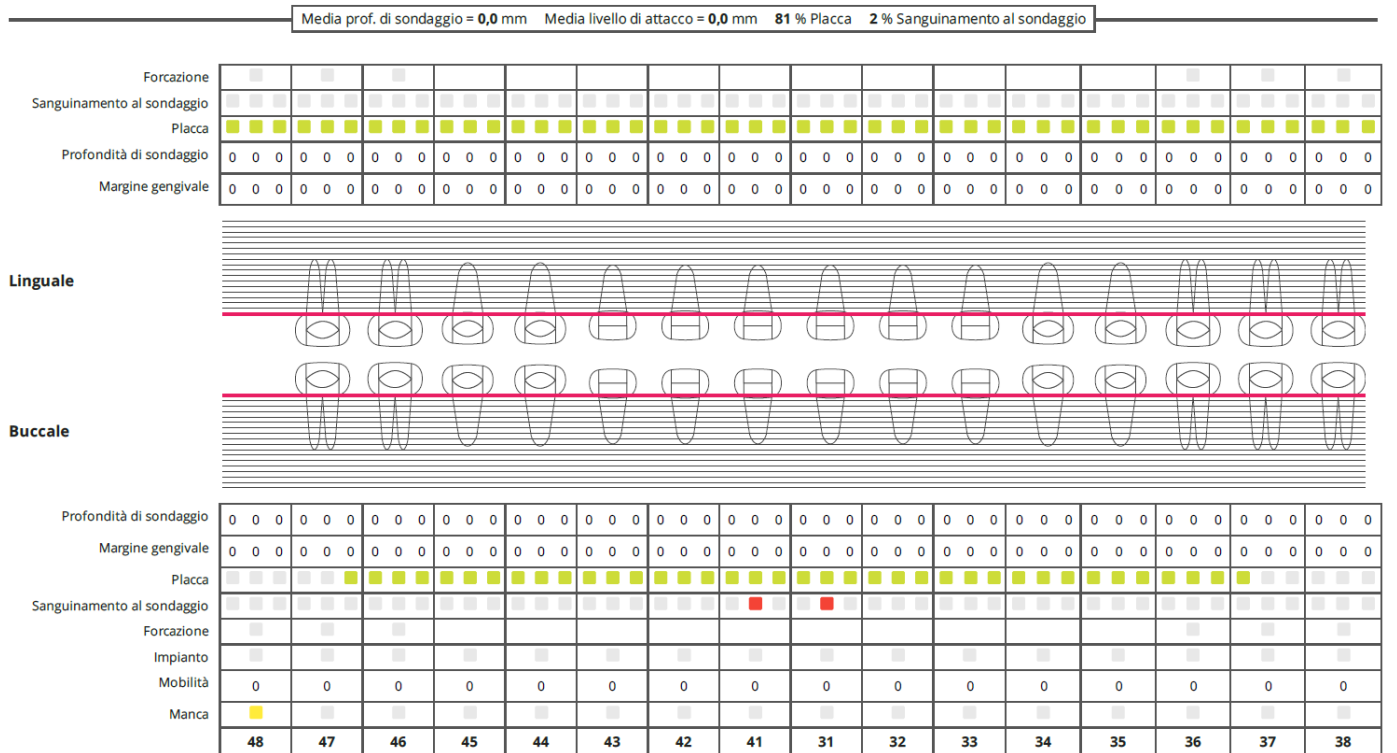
Media prof. di sondaggio = **0,0** mm  Media livello di attacco = **0,0** mm  **81** % Placca  **2** % Sanguinamento al sondaggio

| | | | | | | | | | | | | | | | | |
|---|---|---|---|---|---|---|---|---|---|---|---|---|---|---|---|---|
| Forcazione | | | | | | | | | | | | | | | | |
| Sanguinamento al sondaggio | | | | | | | | | | | | | | | | |
| Placca | | | | | | | | | | | | | | | | |
| Profondità di sondaggio | 0 0 0 | 0 0 0 | 0 0 0 | 0 0 0 | 0 0 0 | 0 0 0 | 0 0 0 | 0 0 0 | 0 0 0 | 0 0 0 | 0 0 0 | 0 0 0 | 0 0 0 | 0 0 0 | 0 0 0 | 0 0 0 |
| Margine gengivale | 0 0 0 | 0 0 0 | 0 0 0 | 0 0 0 | 0 0 0 | 0 0 0 | 0 0 0 | 0 0 0 | 0 0 0 | 0 0 0 | 0 0 0 | 0 0 0 | 0 0 0 | 0 0 0 | 0 0 0 | 0 0 0 |

Linguale

Buccale

| | | | | | | | | | | | | | | | | |
|---|---|---|---|---|---|---|---|---|---|---|---|---|---|---|---|---|
| Profondità di sondaggio | 0 0 0 | 0 0 0 | 0 0 0 | 0 0 0 | 0 0 0 | 0 0 0 | 0 0 0 | 0 0 0 | 0 0 0 | 0 0 0 | 0 0 0 | 0 0 0 | 0 0 0 | 0 0 0 | 0 0 0 | 0 0 0 |
| Margine gengivale | 0 0 0 | 0 0 0 | 0 0 0 | 0 0 0 | 0 0 0 | 0 0 0 | 0 0 0 | 0 0 0 | 0 0 0 | 0 0 0 | 0 0 0 | 0 0 0 | 0 0 0 | 0 0 0 | 0 0 0 | 0 0 0 |
| Placca | | | | | | | | | | | | | | | | |
| Sanguinamento al sondaggio | | | | | | | | | | | | | | | | |
| Forcazione | | | | | | | | | | | | | | | | |
| Impianto | | | | | | | | | | | | | | | | |
| Mobilità | 0 | 0 | 0 | 0 | 0 | 0 | 0 | 0 | 0 | 0 | 0 | 0 | 0 | 0 | 0 | 0 |
| Manca | | | | | | | | | | | | | | | | |
| | 48 | 47 | 46 | 45 | 44 | 43 | 42 | 41 | 31 | 32 | 33 | 34 | 35 | 36 | 37 | 38 |